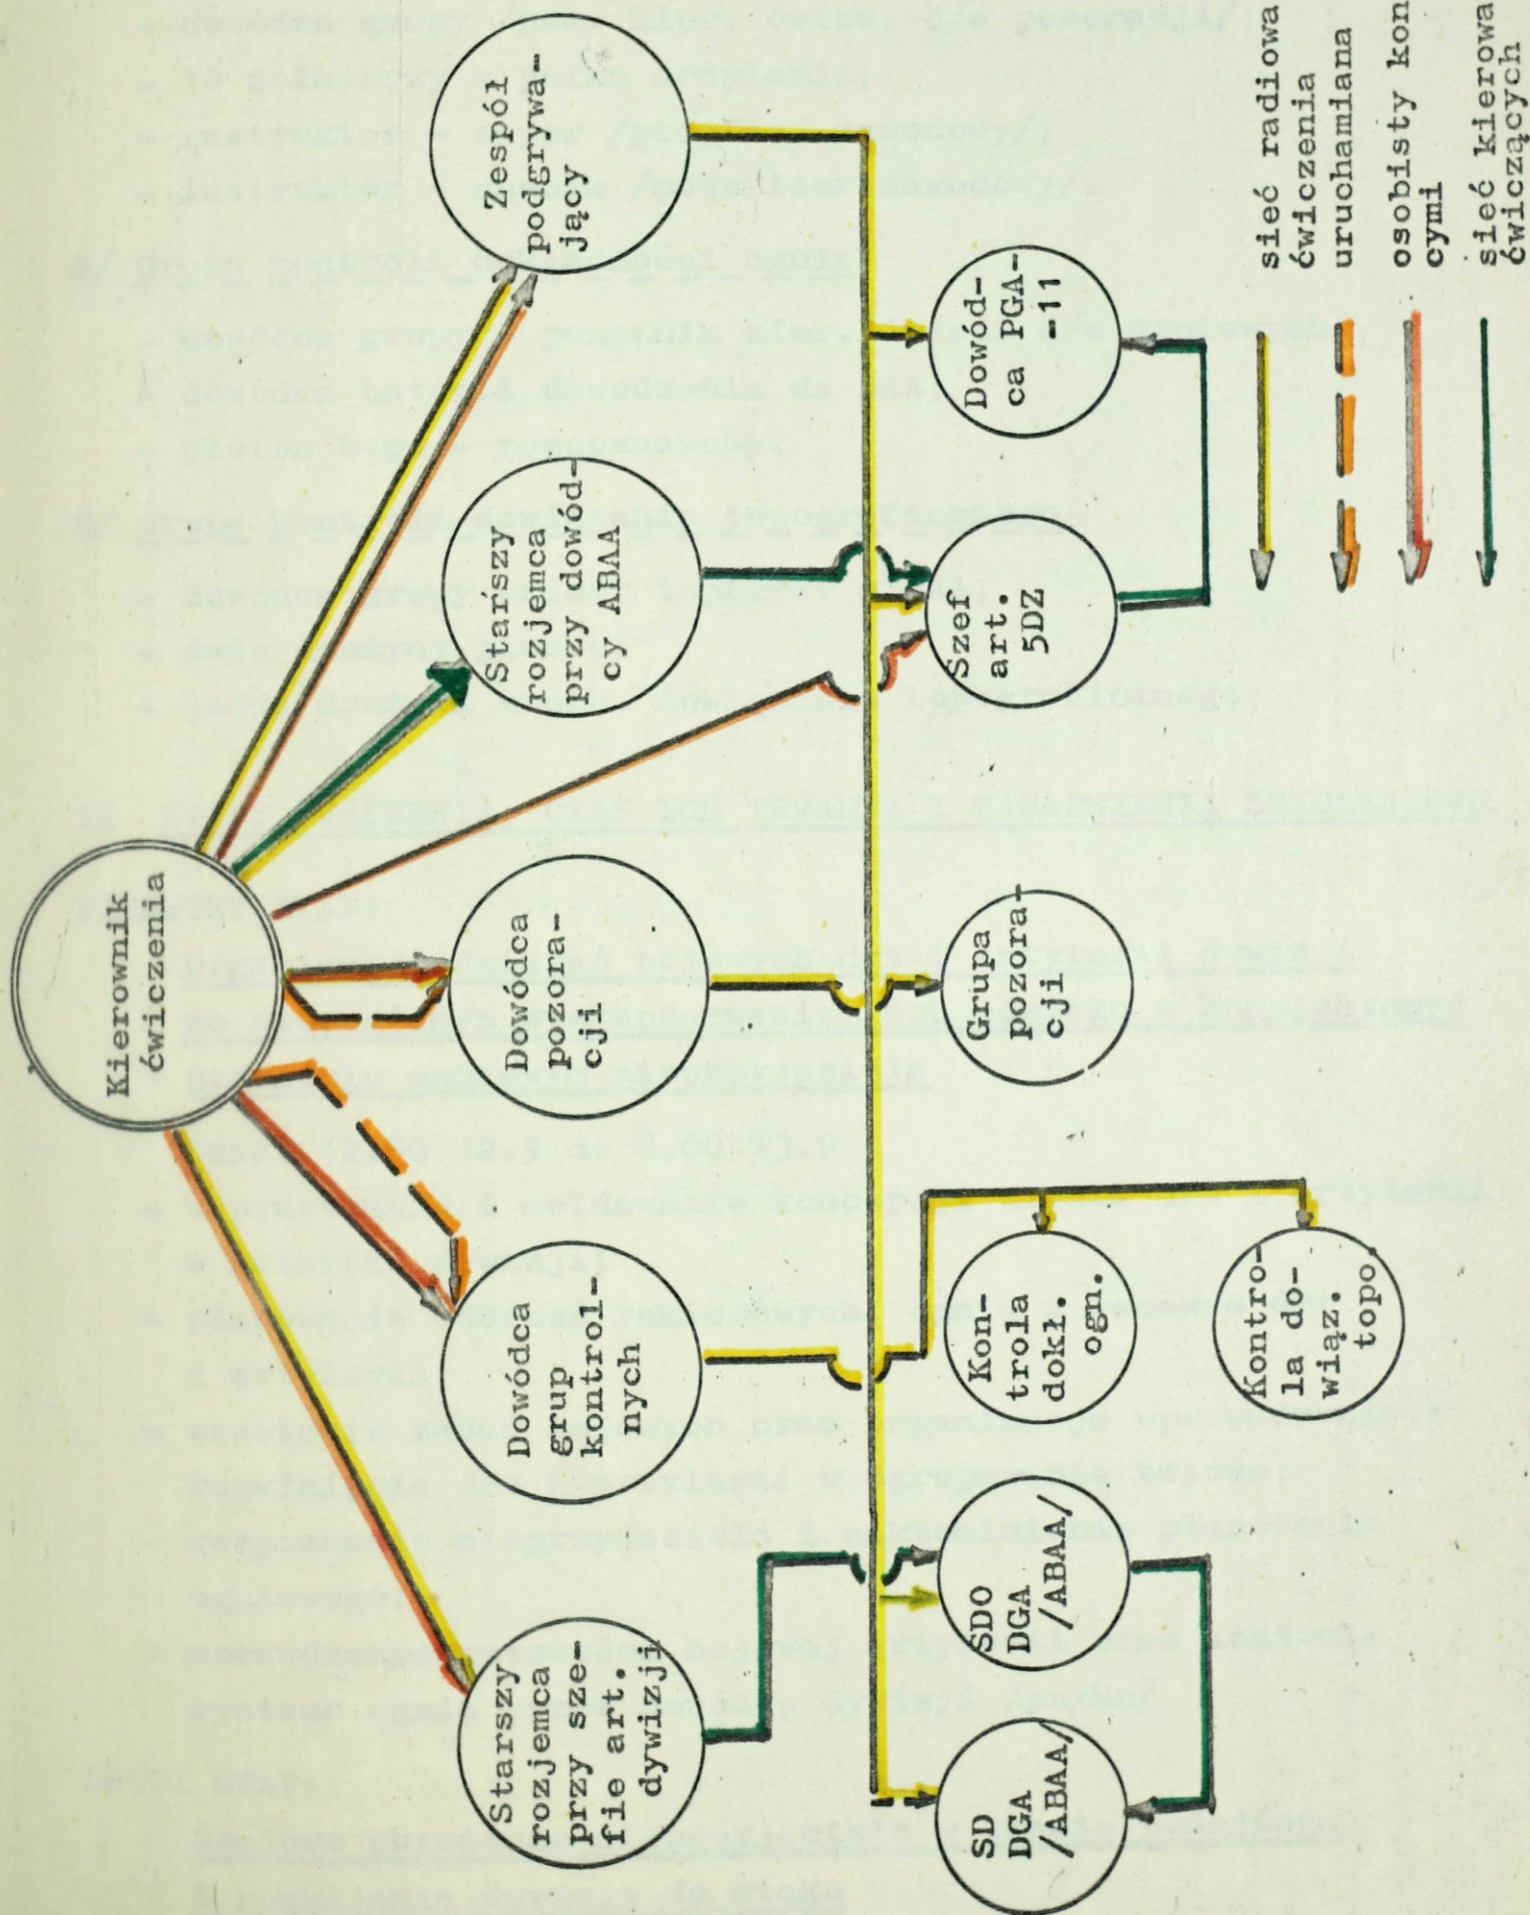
Kierownik ćwiczenia

Zespół podgrywający

Starszy rozjemca przy dowódcy ABAA

Dowódca pozoracji

Dowódca grup kontrolnych

Starszy rozjemca przy szefie art. dywizji

Dowódca PGA-11

Szef art. 5DZ

Grupa pozoracji

Kontrola dokł. ogn.

Kontrola dowiąz. topo.

SDO DGA /ABAA/

SD DGA /ABAA/

sieć radiowa ćwiczenia uruchamiana

osobisty kontakt z ćwiczącymi

sieć kierowania ćwiczących